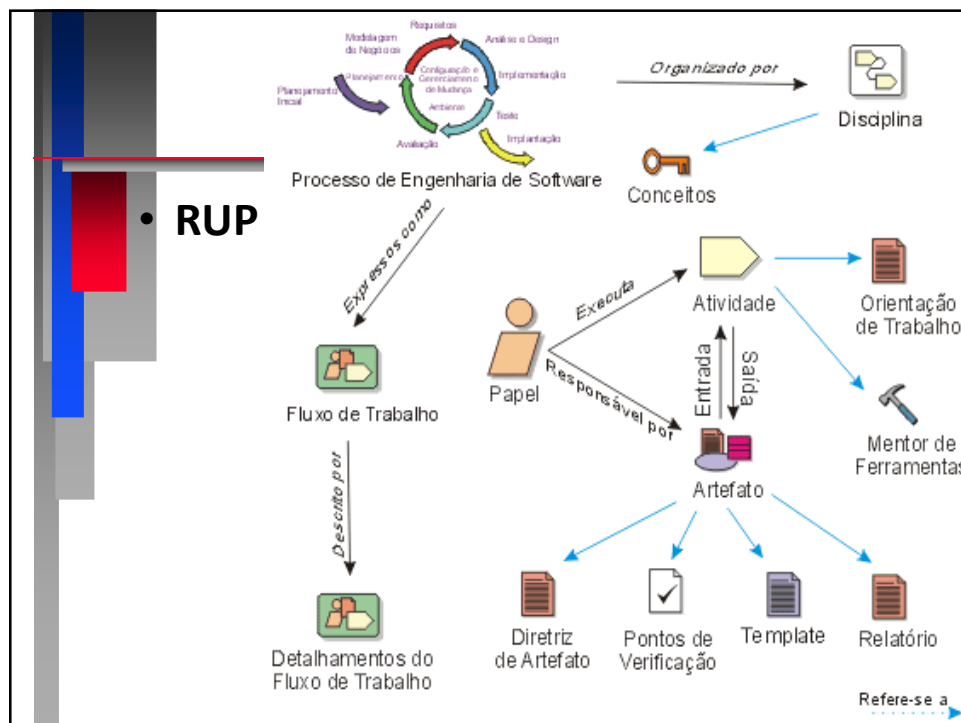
• RUP

Requisitos
Modelagem de Negócios
Análise e Design
Planejamento
Configuração e Gerenciamento de Mudança
Implementação
Planejamento Inicial
Ambiente
Teste
Avaliação
Implantação

Processo de Engenharia de Software

Organizado por

Disciplina

Conceitos

Expressos como

Executa

Atividade

Orientação de Trabalho

Papel

Responsável por

Entrada

Saída

Mentor de Ferramentas

Fluxo de Trabalho

Artefato

Descrito por

Detalhamentos do Fluxo de Trabalho

Diretriz de Artefato

Pontos de Verificação

Template

Relatório

Refere-se a